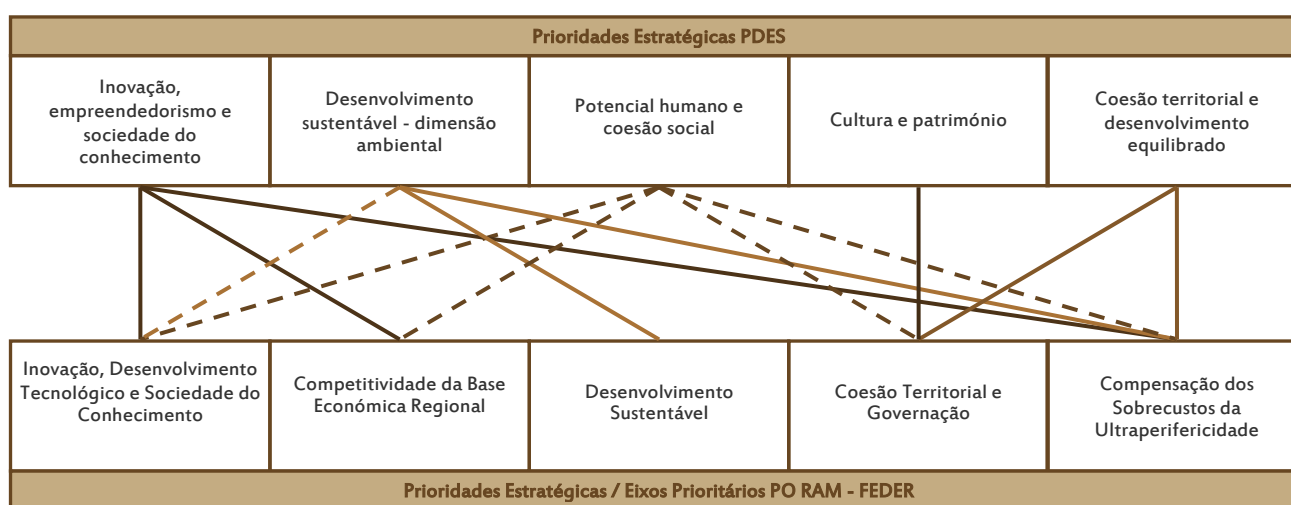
Prioridades Estratégicas PDES

| Inovação, empreendedorismo e sociedade do conhecimento | Desenvolvimento sustentável - dimensão ambiental | Potencial humano e coesão social | Cultura e património | Coesão territorial e desenvolvimento equilibrado |
|---|---|---|---|---|

| Inovação, Desenvolvimento Tecnológico e Sociedade do Conhecimento | Competitividade da Base Económica Regional | Desenvolvimento Sustentável | Coesão Territorial e Governação | Compensação dos Sobrecustos da Ultraperifericidade |
|---|---|---|---|---|

Prioridades Estratégicas / Eixos Prioritários PO RAM - FEDER